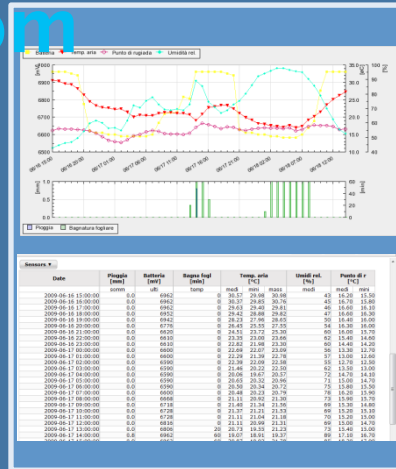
Batteria   Temp. aria   Punto di rugiada   Umidità rel.

[mV]
7000
6800
6600
6400
6200

35.0
30.0
25.0
20.0
15.0
10.0

100
90
80
70
60
50
40

[mm]
1.0
0.5
0.0

60
40
20
0

Pioggia   Bagnatura fogliare

Sensors ▾

| Date | Pioggia [mm] | Batteria [mV] | Bagno fogl [min] | Temp. aria [°C] | | | Umidi rel. [%] | Punto di r [°C] | |
|---|---|---|---|---|---|---|---|---|---|
| | somm | ult | temp | medi | mini | mass | medi | medi | mini |
| 2009-06-16 15:00:00 | 0.0 | 6962 | 0 | 30.57 | 29.98 | 30.98 | 43 | 16.20 | 15.50 |
| 2009-06-16 16:00:00 | 0.0 | 6962 | 0 | 30.37 | 29.85 | 30.76 | 45 | 16.70 | 15.80 |
| 2009-06-16 17:00:00 | 0.0 | 6962 | 0 | 29.63 | 29.43 | 29.81 | 46 | 16.60 | 16.10 |
| 2009-06-16 18:00:00 | 0.0 | 6952 | 0 | 29.42 | 28.88 | 29.82 | 47 | 16.60 | 16.30 |
| 2009-06-16 19:00:00 | 0.0 | 6962 | 0 | 28.23 | 27.99 | 28.63 | 50 | 16.90 | 16.60 |
| 2009-06-16 20:00:00 | 0.0 | 6776 | 0 | 26.45 | 25.55 | 27.55 | 54 | 16.30 | 16.00 |
| 2009-06-16 21:00:00 | 0.0 | 6620 | 0 | 24.51 | 23.72 | 25.30 | 60 | 16.00 | 15.70 |
| 2009-06-16 22:00:00 | 0.0 | 6610 | 0 | 23.35 | 23.00 | 23.66 | 62 | 15.40 | 14.60 |
| 2009-06-16 23:00:00 | 0.0 | 6610 | 0 | 22.82 | 21.98 | 23.30 | 66 | 16.00 | 14.60 |
| 2009-06-17 00:00:00 | 0.0 | 6590 | 0 | 22.66 | 22.07 | 23.09 | 36 | 13.70 | 12.90 |
| 2009-06-17 01:00:00 | 0.0 | 6600 | 0 | 22.24 | 21.38 | 22.78 | 37 | 13.00 | 12.60 |
| 2009-06-17 02:00:00 | 0.0 | 6590 | 0 | 22.39 | 22.09 | 22.98 | 33 | 12.70 | 12.50 |
| 2009-06-17 03:00:00 | 0.0 | 6590 | 0 | 21.46 | 20.22 | 22.50 | 62 | 13.90 | 12.60 |
| 2009-06-17 04:00:00 | 0.0 | 6590 | 0 | 20.06 | 19.67 | 20.57 | 72 | 14.70 | 14.10 |
| 2009-06-17 05:00:00 | 0.0 | 6590 | 0 | 20.63 | 20.32 | 20.96 | 71 | 15.00 | 14.70 |
| 2009-06-17 06:00:00 | 0.0 | 6590 | 0 | 20.50 | 20.34 | 20.72 | 75 | 15.80 | 15.10 |
| 2009-06-17 07:00:00 | 0.0 | 6600 | 0 | 20.48 | 20.23 | 20.79 | 78 | 16.20 | 15.90 |
| 2009-06-17 08:00:00 | 0.0 | 6698 | 0 | 21.11 | 20.91 | 21.30 | 73 | 15.90 | 15.70 |
| 2009-06-17 09:00:00 | 0.0 | 6718 | 0 | 21.11 | 20.96 | 21.38 | 69 | 15.60 | 14.80 |
| 2009-06-17 10:00:00 | 0.0 | 6728 | 0 | 21.37 | 21.21 | 21.53 | 69 | 15.20 | 15.10 |
| 2009-06-17 11:00:00 | 0.0 | 6728 | 0 | 21.11 | 21.04 | 21.18 | 70 | 15.10 | 14.70 |
| 2009-06-17 12:00:00 | 0.0 | 6816 | 0 | 21.11 | 20.99 | 21.31 | 69 | 15.00 | 14.70 |
| 2009-06-17 13:00:00 | 0.0 | 6962 | 20 | 20.73 | 19.93 | 21.23 | 72 | 15.60 | 14.80 |
| 2009-06-17 14:00:00 | 0.8 | 6962 | 60 | 19.07 | 18.91 | 19.37 | 89 | 17.10 | 16.70 |